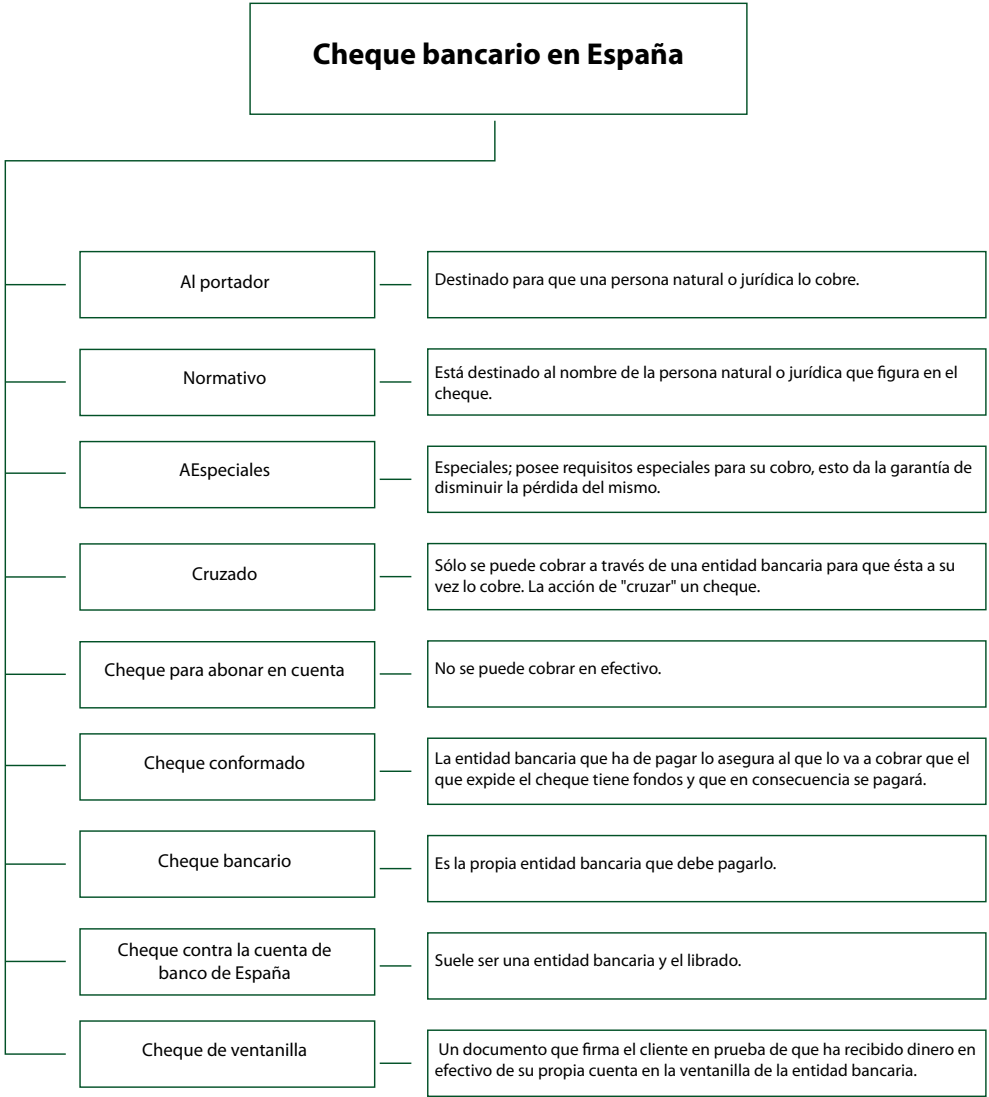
Cheque bancario en España

Al portador

Destinado para que una persona natural o jurídica lo cobre.

Normativo

Está destinado al nombre de la persona natural o jurídica que figura en el cheque.

AEspeciales

Especiales; posee requisitos especiales para su cobro, esto da la garantía de disminuir la pérdida del mismo.

Cruzado

Sólo se puede cobrar a través de una entidad bancaria para que ésta a su vez lo cobre. La acción de "cruzar" un cheque.

Cheque para abonar en cuenta

No se puede cobrar en efectivo.

Cheque conformado

La entidad bancaria que ha de pagar lo asegura al que lo va a cobrar que el que expide el cheque tiene fondos y que en consecuencia se pagará.

Cheque bancario

Es la propia entidad bancaria que debe pagarlo.

Cheque contra la cuenta de banco de España

Suele ser una entidad bancaria y el librado.

Cheque de ventanilla

Un documento que firma el cliente en prueba de que ha recibido dinero en efectivo de su propia cuenta en la ventanilla de la entidad bancaria.